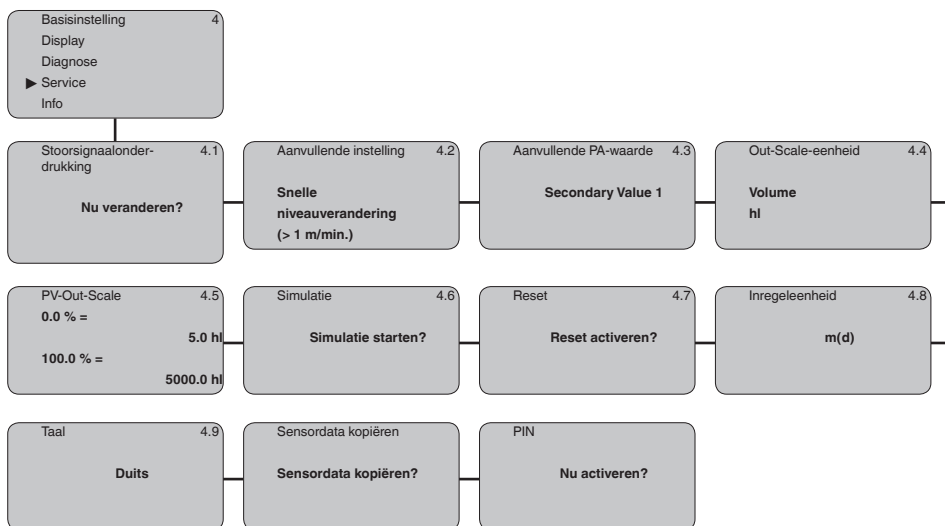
Basisinstelling 4
Display
Diagnose
▶ Service
Info

Stoorsignaalonderdrukking 4.1
Nu veranderen?

Aanvullende instelling 4.2
Snelle niveauverandering (> 1 m/min.)

Aanvullende PA-waarde 4.3
Secondary Value 1

Out-Scale-eenheid 4.4
Volume
hl

PV-Out-Scale 4.5
0.0 % =
5.0 hl
100.0 % =
5000.0 hl

Simulatie 4.6
Simulatie starten?

Reset 4.7
Reset activeren?

Inregeleenheid 4.8
m(d)

Taal 4.9
Duits

Sensordata kopiëren
Sensordata kopiëren?

PIN
Nu activeren?